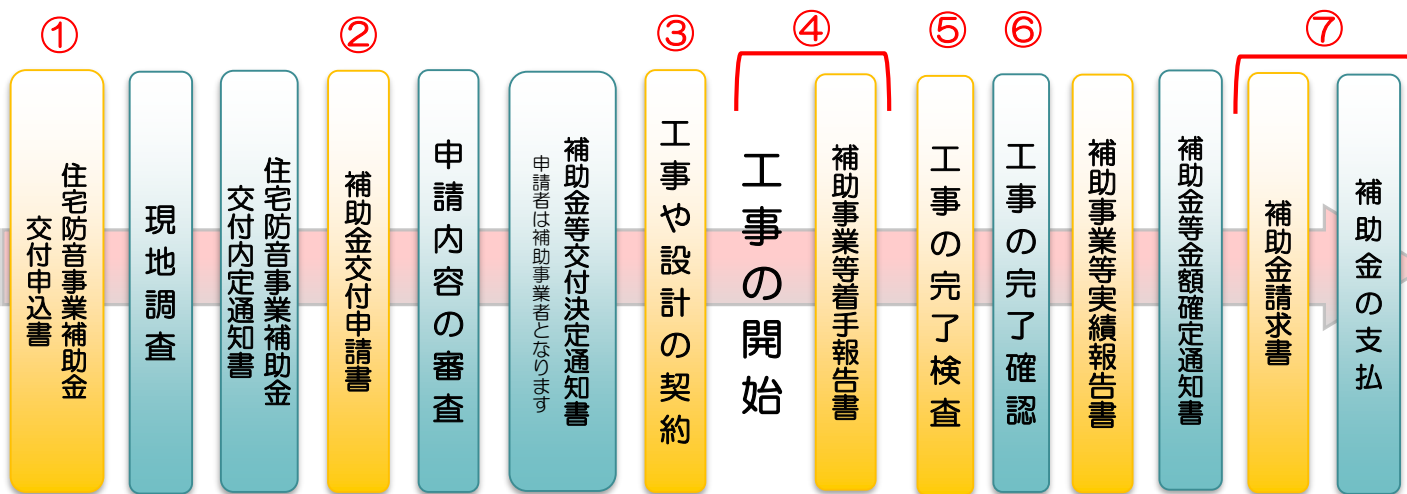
①

住宅防音事業補助金交付申込書

現地調査

住宅防音事業補助金交付内定通知書

②

補助金交付申請書

申請内容の審査

補助金等交付決定通知書
申請者は補助事業者となります

③

工事や設計の契約

④

工事の開始

補助事業等着手報告書

⑤

工事の完了検査

⑥

工事の完了確認

補助事業等実績報告書

補助金等金額確定通知書

⑦

補助金請求書

補助金の支払